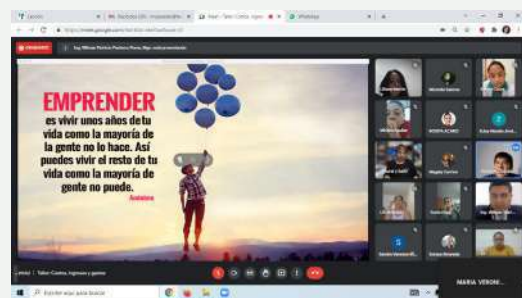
EMPRENDER
es vivir unos años de tu vida como la mayoría de la gente no lo hace. Así puedes vivir el resto de tu vida como la mayoría de gente no puede.
Anónimo

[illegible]

Taller: Costos, ingresos y gastos

MARIA VERONI...